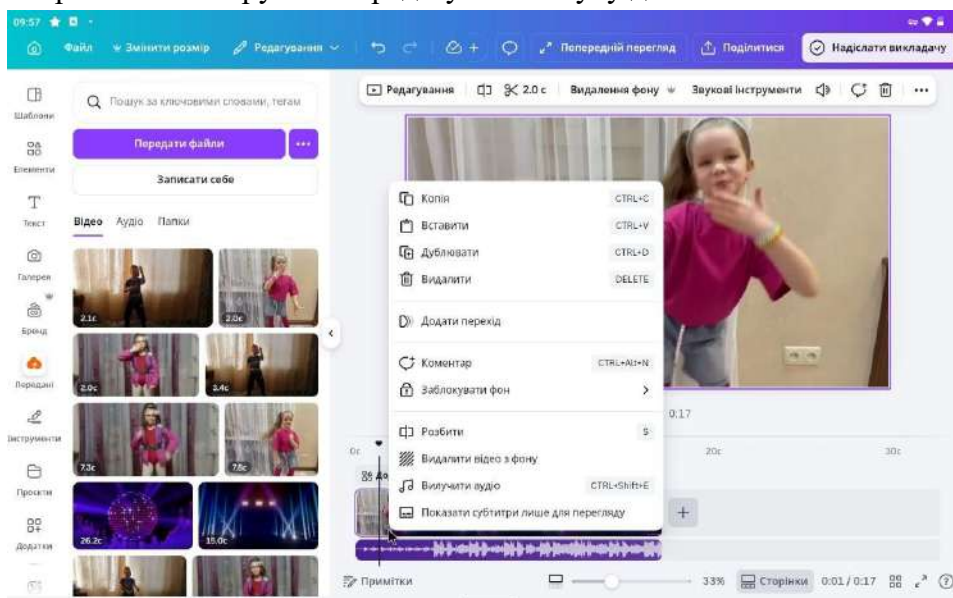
09:57

Файл   Змінити розмір   Редагування   Попередній перегляд   Поділитися   Надіслати викладачу

Шаблони
Елементи
Текст
Галерея
Бренд
Передані
Інструменти
Проєкти
Додатки

Пошук за ключовими словами, тегам

Передати файли   •••

Записати себе

Відео   Аудіо   Папки

2.1с   2.0с   2.0с   3.4с   7.3с   7.8с   26.2с   15.0с

Редагування   2.0 с   Видалення фону   Звукові інструменти   •••

Копія   CTRL+C
Вставити   CTRL+V
Дублювати   CTRL+D
Видалити   DELETE
Додати перехід
Коментар   CTRL+Alt+N
Заблокувати фон
Розбити   S
Видалити відео з фону
Вилучити аудіо   CTRL+Shift+E
Показати субтитри лише для перегляду

0:17
0с   20с   30с

Примітки   33%   Сторінки   0:01 / 0:17